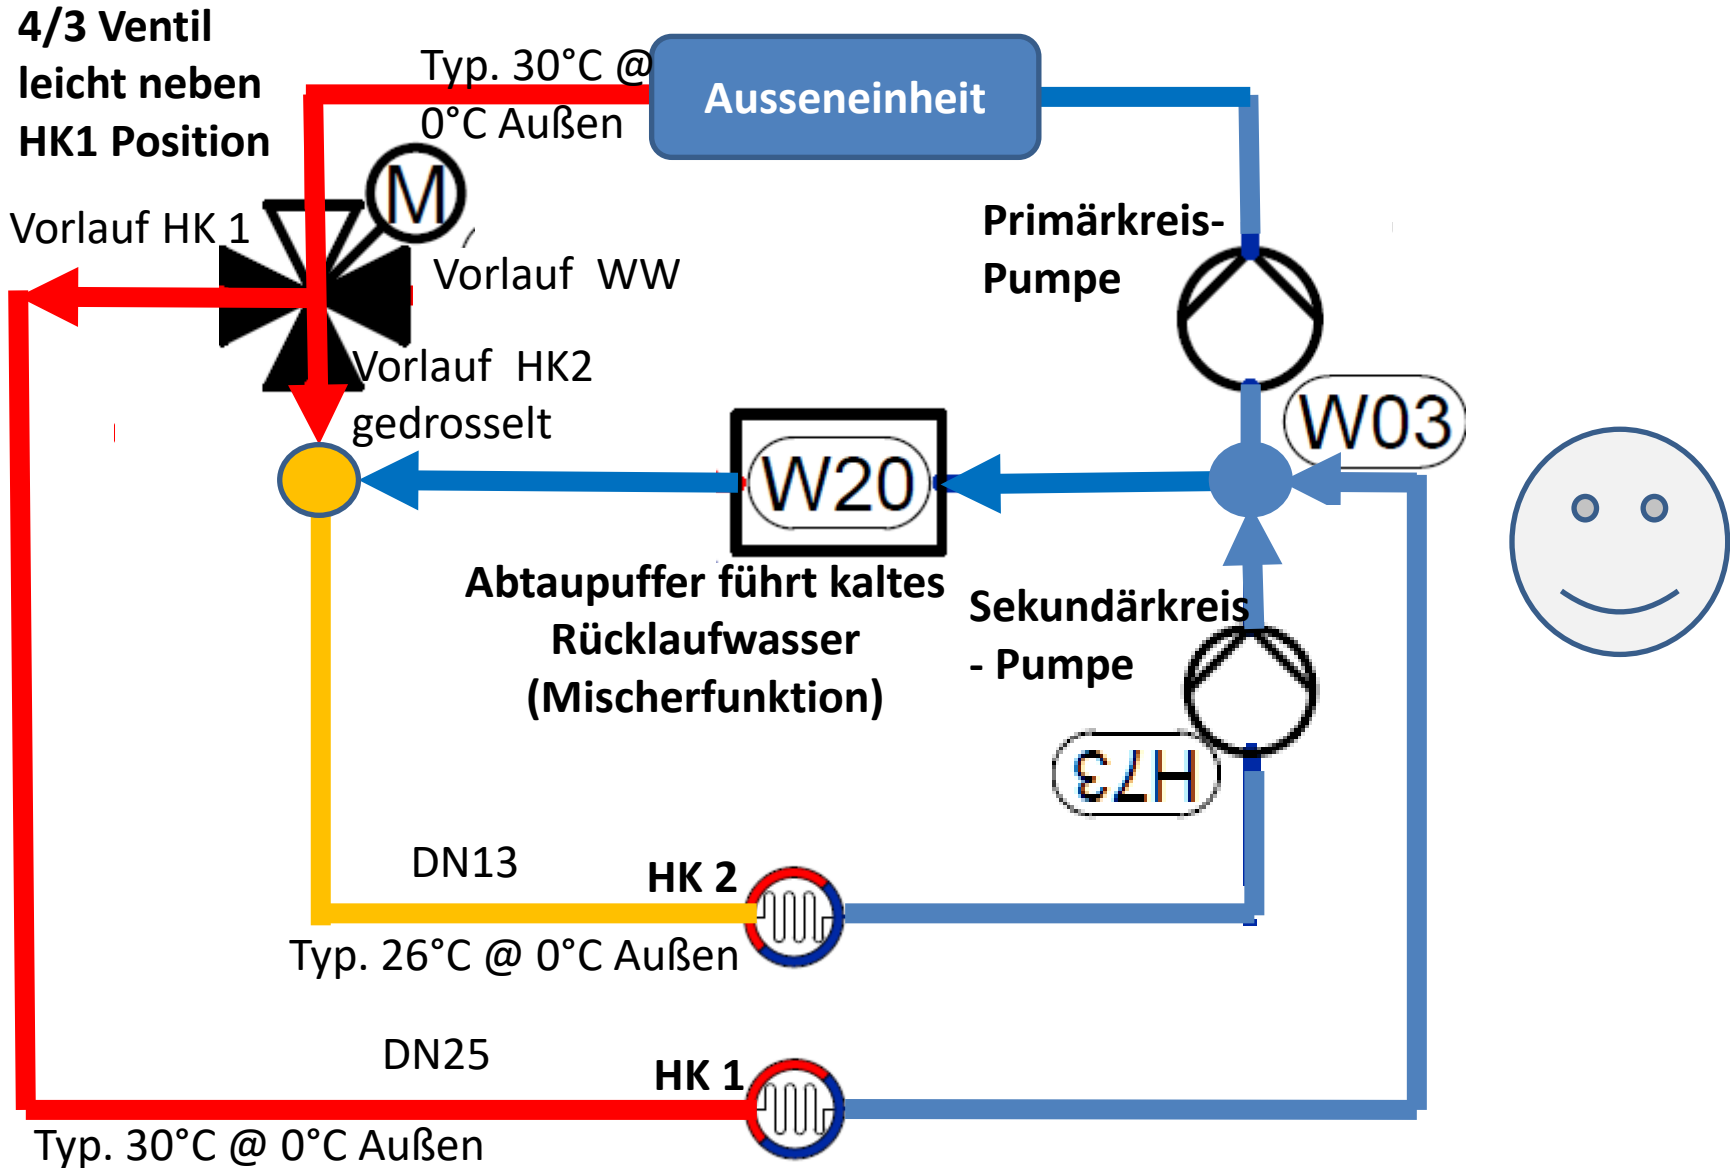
4/3 Ventil leicht neben HK1 Position

Typ. 30°C @ 0°C Außen

Ausseneinheit

M

Vorlauf HK 1

Vorlauf WW

Primärkreis-Pumpe

Vorlauf HK2 gedrosselt

W03

W20

Abtaupuffer führt kaltes Rücklaufwasser (Mischerfunktion)

Sekundärkreis - Pumpe

H73

DN13

HK 2

Typ. 26°C @ 0°C Außen

DN25

HK 1

Typ. 30°C @ 0°C Außen